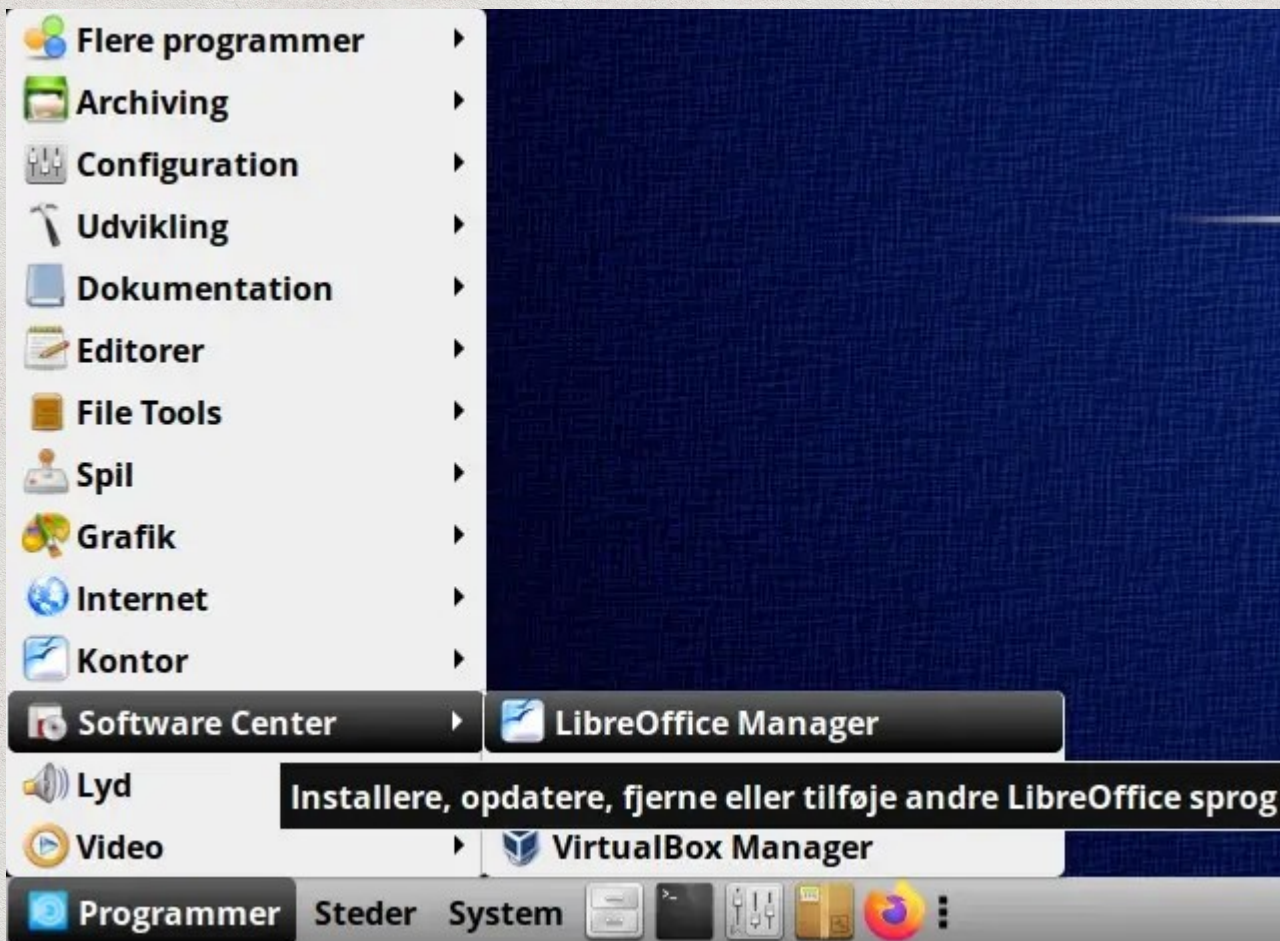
Flere programmer
Archiving
Configuration
Udvikling
Dokumentation
Editorer
File Tools
Spil
Grafik
Internet
Kontor
Software Center
LibreOffice Manager
Lyd
Installere, opdatere, fjerne eller tilføje andre LibreOffice sprog
Video
VirtualBox Manager
Programmer
Steder
System